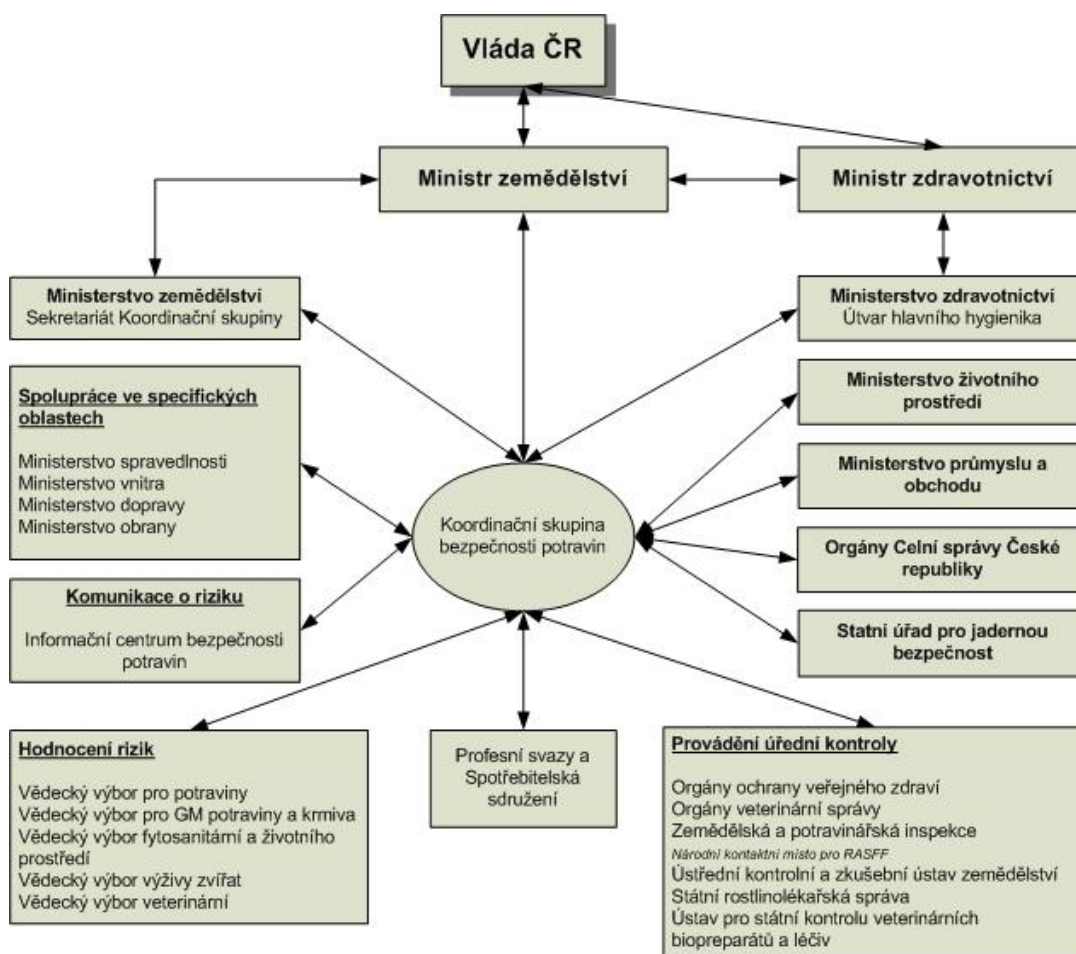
Vláda ČR

Ministr zemědělství

Ministr zdravotnictví

Ministerstvo zemědělství
Sekretariát Koordinační skupiny

Ministerstvo zdravotnictví
Útvar hlavního hygienika

Spolupráce ve specifických oblastech

Ministerstvo spravedlnosti
Ministerstvo vnitra
Ministerstvo dopravy
Ministerstvo obrany

Ministerstvo životního prostředí

Ministerstvo průmyslu a obchodu

Koordinační skupina bezpečnosti potravin

Orgány Celní správy České republiky

Komunikace o riziku

Informační centrum bezpečnosti potravin

Statní úřad pro jadernou bezpečnost

Hodnocení rizik

Vědecký výbor pro potraviny
Vědecký výbor pro GM potraviny a krmiva
Vědecký výbor fytosanitární a životního prostředí
Vědecký výbor výživy zvířat
Vědecký výbor veterinární

Profesní svazy a Spotřebitelská sdružení

Provádění úřední kontroly

Orgány ochrany veřejného zdraví
Orgány veterinární správy
Zemědělská a potravinářská inspekce
Národní kontaktní místo pro RASFF
Ústřední kontrolní a zkušební ústav zemědělství
Státní rostlinolékařská správa
Ústav pro státní kontrolu veterinárních biopreparátů a léčiv